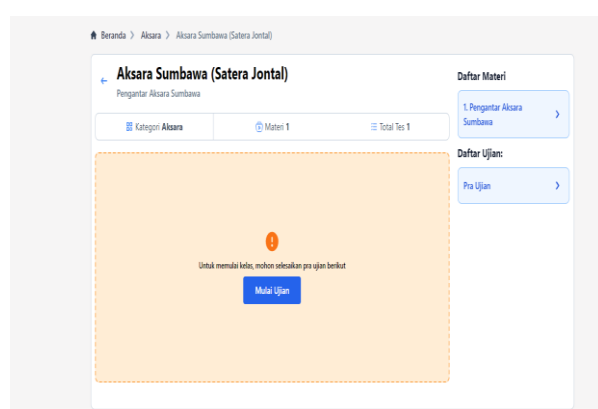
Beranda 〉 Aksara 〉 Aksara Sumbawa (Satera Jontal)

← Aksara Sumbawa (Satera Jontal)

Pengantar Aksara Sumbawa

Kategori Aksara | Materi 1 | Total Tes 1

!

Untuk memulai kelas, mohon selesaikan pra ujian berikut

Mulai Ujian

Daftar Materi

1. Pengantar Aksara Sumbawa ›

Daftar Ujian:

Pra Ujian ›